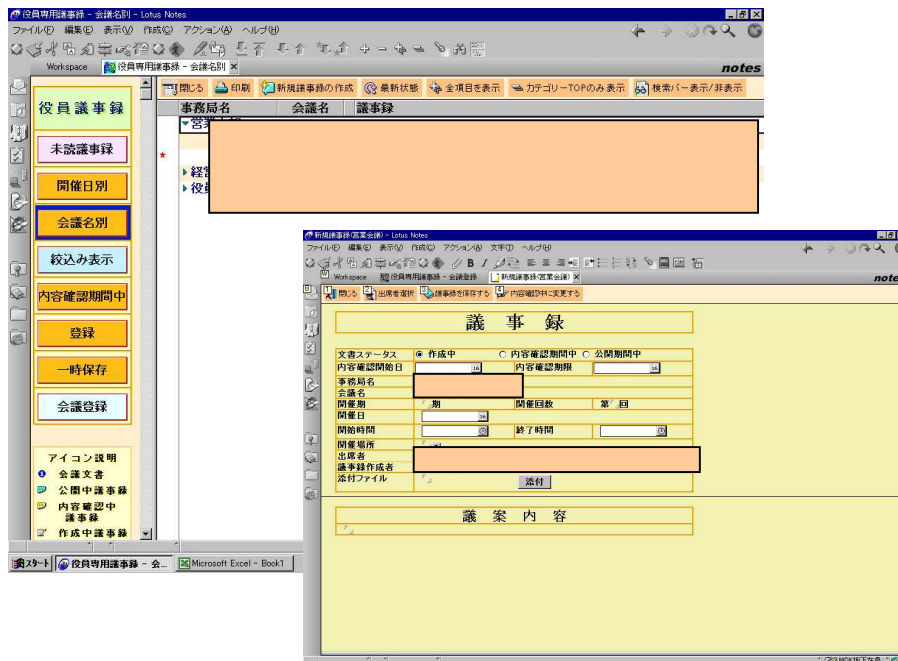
役員専用議事録 - 会議名別 - Lotus Notes
ファイル(F) 編集(E) 表示(V) 作成(C) アクション(A) ヘルプ(H)
Workspace 役員専用議事録 - 会議名別 ×
notes
閉じる 印刷 新規議事録の作成 最新状態 全項目を表示 カテゴリーTOPのみ表示 検索バー表示/非表示
役員議事録
事務局名 会議名 議事録
▼営業会議
▸経営
▸役員
未読議事録
開催日別
会議名別
絞込み表示
内容確認期間中
登録
一時保存
会議登録
アイコン説明
会議文書
公開中議事録
内容確認中議事録
作成中議事録
スタート 役員専用議事録 - 会... Microsoft Excel - Book1

新規議事録(営業会議) - Lotus Notes
ファイル(F) 編集(E) 表示(V) 作成(C) アクション(A) 文字(T) ヘルプ(H)
Workspace 役員専用議事録 - 会議登録 新規議事録(営業会議) ×
note
閉じる 出席者選択 議事録を保存する 内容確認中に変更する
議 事 録
文書ステータス ◉ 作成中 ○ 内容確認期間中 ○ 公開期間中
内容確認開始日 内容確認期限
事務局名
会議名
開催期 期 開催回数 第 回
開催日
開始時間 終了時間
開催場所
出席者
議事録作成者
添付ファイル 添付
議 案 内 容